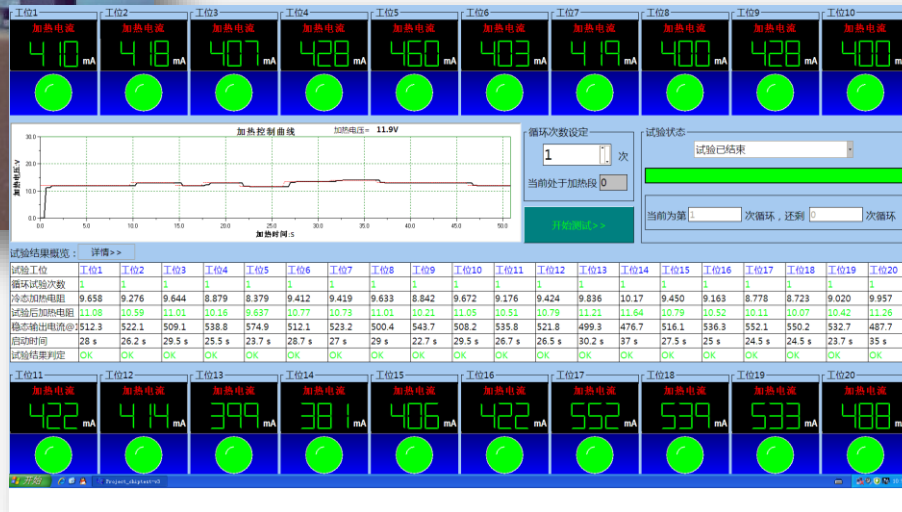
工位1 加热电流 410 mA
工位2 加热电流 418 mA
工位3 加热电流 407 mA
工位4 加热电流 428 mA
工位5 加热电流 460 mA
工位6 加热电流 403 mA
工位7 加热电流 419 mA
工位8 加热电流 400 mA
工位9 加热电流 428 mA
工位10 加热电流 400 mA

加热控制曲线 加热电压= 11.9V

加热电压:V

30.0 25.0 20.0 15.0 10.0 5.0 0.0

0.0 5.0 10.0 15.0 20.0 25.0 30.0 35.0 40.0 45.0 50.0

加热时间:S

循环次数设定
1 次
当前处于加热段 0
开始测试>>

试验状态
试验已结束
当前为第 1 次循环，还剩 0 次循环

试验结果概览： 详情>>

| 试验工位 | 工位1 | 工位2 | 工位3 | 工位4 | 工位5 | 工位6 | 工位7 | 工位8 | 工位9 | 工位10 | 工位11 | 工位12 | 工位13 | 工位14 | 工位15 | 工位16 | 工位17 | 工位18 | 工位19 | 工位20 |
|---|---|---|---|---|---|---|---|---|---|---|---|---|---|---|---|---|---|---|---|---|
| 循环试验次数 | 1 | 1 | 1 | 1 | 1 | 1 | 1 | 1 | 1 | 1 | 1 | 1 | 1 | 1 | 1 | 1 | 1 | 1 | 1 | 1 |
| 冷态加热电阻 | 9.658 | 9.276 | 9.644 | 8.879 | 8.379 | 9.412 | 9.419 | 9.633 | 8.842 | 9.672 | 9.176 | 9.424 | 9.836 | 10.17 | 9.450 | 9.163 | 8.778 | 8.723 | 9.020 | 9.957 |
| 试验后加热电阻 | 11.08 | 10.59 | 11.01 | 10.16 | 9.637 | 10.77 | 10.73 | 11.01 | 10.21 | 11.05 | 10.51 | 10.79 | 11.21 | 11.64 | 10.79 | 10.52 | 10.11 | 10.07 | 10.42 | 11.26 |
| 稳态输出电流@1 | 512.3 | 522.1 | 509.1 | 538.8 | 574.9 | 512.1 | 523.2 | 500.4 | 543.7 | 508.2 | 535.8 | 521.8 | 499.3 | 476.7 | 516.1 | 536.3 | 552.1 | 550.2 | 532.7 | 487.7 |
| 启动时间 | 28 s | 26.2 s | 29.5 s | 25.5 s | 23.7 s | 28.7 s | 27 s | 29 s | 22.7 s | 29.5 s | 26.7 s | 26.5 s | 30.2 s | 37 s | 27.5 s | 25 s | 24.5 s | 24.5 s | 23.7 s | 35 s |
| 试验结果判定 | OK | OK | OK | OK | OK | OK | OK | OK | OK | OK | OK | OK | OK | OK | OK | OK | OK | OK | OK | OK |

工位11 加热电流 422 mA
工位12 加热电流 414 mA
工位13 加热电流 399 mA
工位14 加热电流 381 mA
工位15 加热电流 406 mA
工位16 加热电流 422 mA
工位17 加热电流 552 mA
工位18 加热电流 539 mA
工位19 加热电流 533 mA
工位20 加热电流 488 mA

开始 Project_shiyan-v3